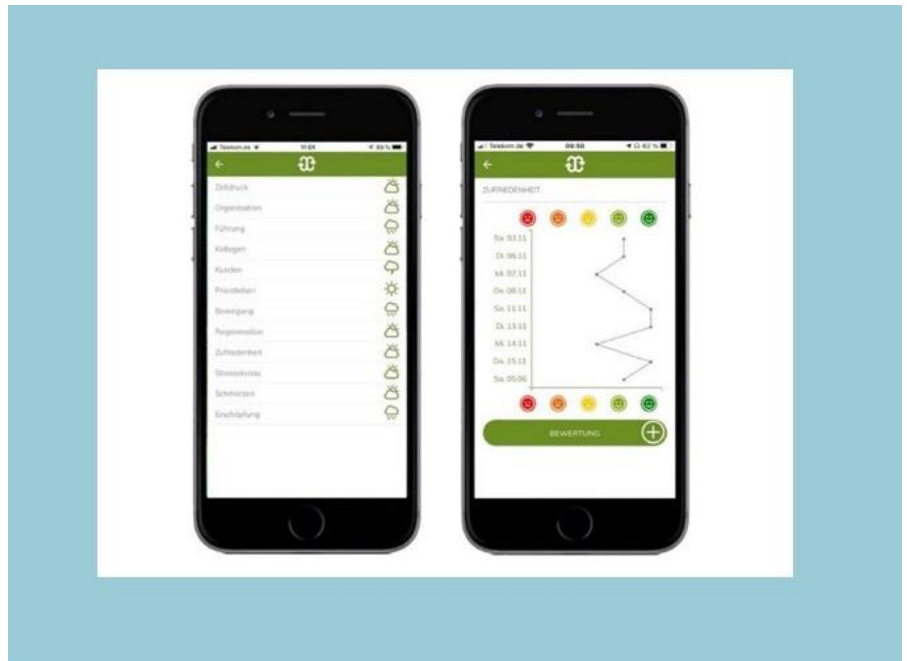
Telekom.de 11:01 89 %

←

Zeitdruck
Organisation
Führung
Kollegen
Kunden
Privatleben
Bewegung
Regeneration
Zufriedenheit
Stressniveau
Schmerzen
Erschöpfung

Telekom.de 09:50 62 %

←

ZUFRIEDENHEIT

Sa. 03.11
Di. 06.11
Mi. 07.11
Do. 08.11
Sa. 11.11
Di. 13.11
Mi. 14.11
Do. 15.11
Sa. 05.06

BEWERTUNG